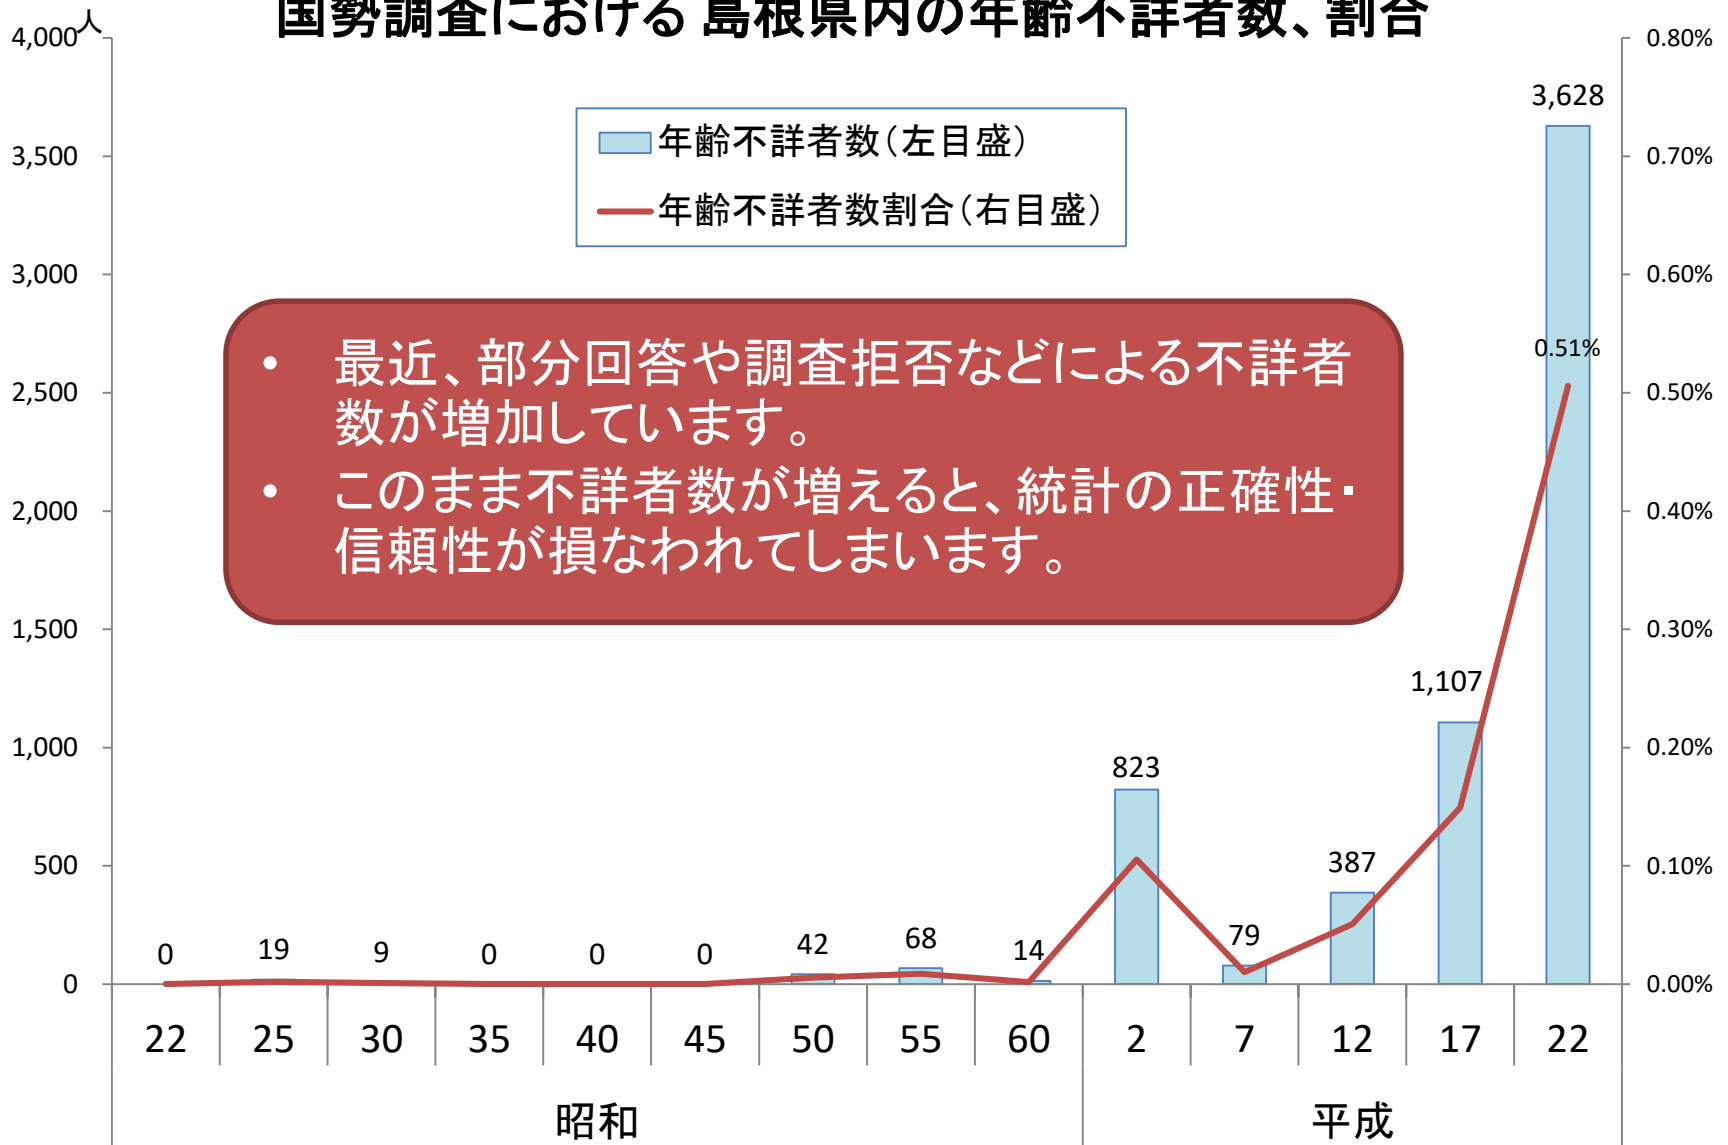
国勢調査における島根県内の年齢不詳者数、割合

人

4,000
3,500
3,000
2,500
2,000
1,500
1,000
500
0

0.80%
0.70%
0.60%
0.50%
0.40%
0.30%
0.20%
0.10%
0.00%

年齢不詳者数（左目盛）
年齢不詳者数割合（右目盛）

• 最近、部分回答や調査拒否などによる不詳者数が増加しています。
• このまま不詳者数が増えると、統計の正確性・信頼性が損なわれてしまいます。

3,628
0.51%
1,107
823
387
79
0
19
9
0
0
0
42
68
14

22
25
30
35
40
45
50
55
60
2
7
12
17
22

昭和
平成